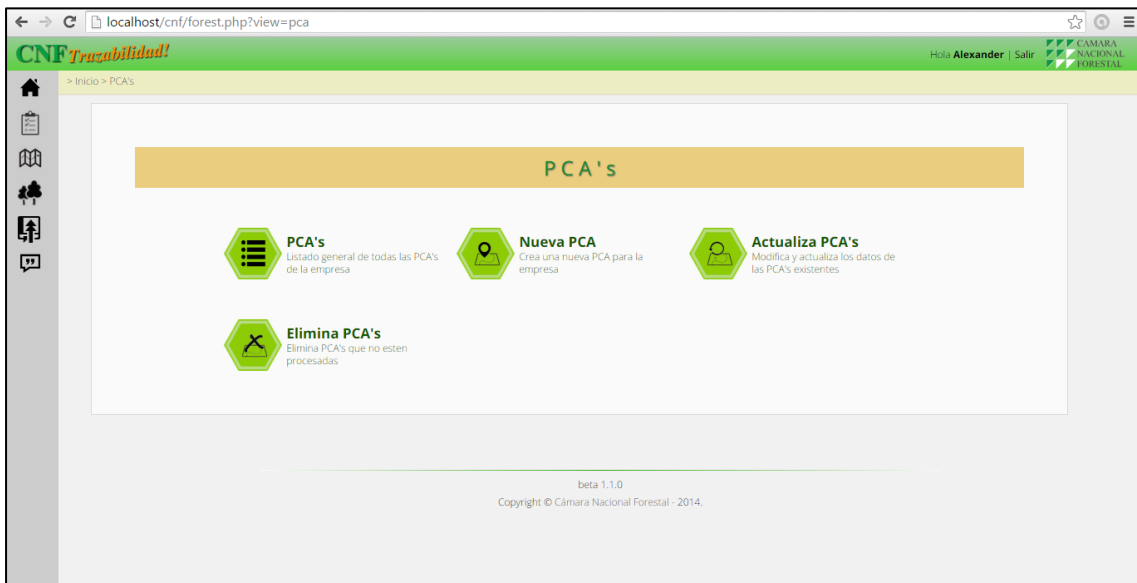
localhost/cnf/forest.php?view=pca

CNF Trazabilidad!

Hola Alexander | Salir

CAMARA NACIONAL FORESTAL

> Inicio > PCA's

PCA's

PCA's
Listado general de todas las PCA's de la empresa

Nueva PCA
Crea una nueva PCA para la empresa

Actualiza PCA's
Modifica y actualiza los datos de las PCA's existentes

Elimina PCA's
Elimina PCA's que no esten procesadas

beta 1.1.0
Copyright © Cámara Nacional Forestal - 2014.